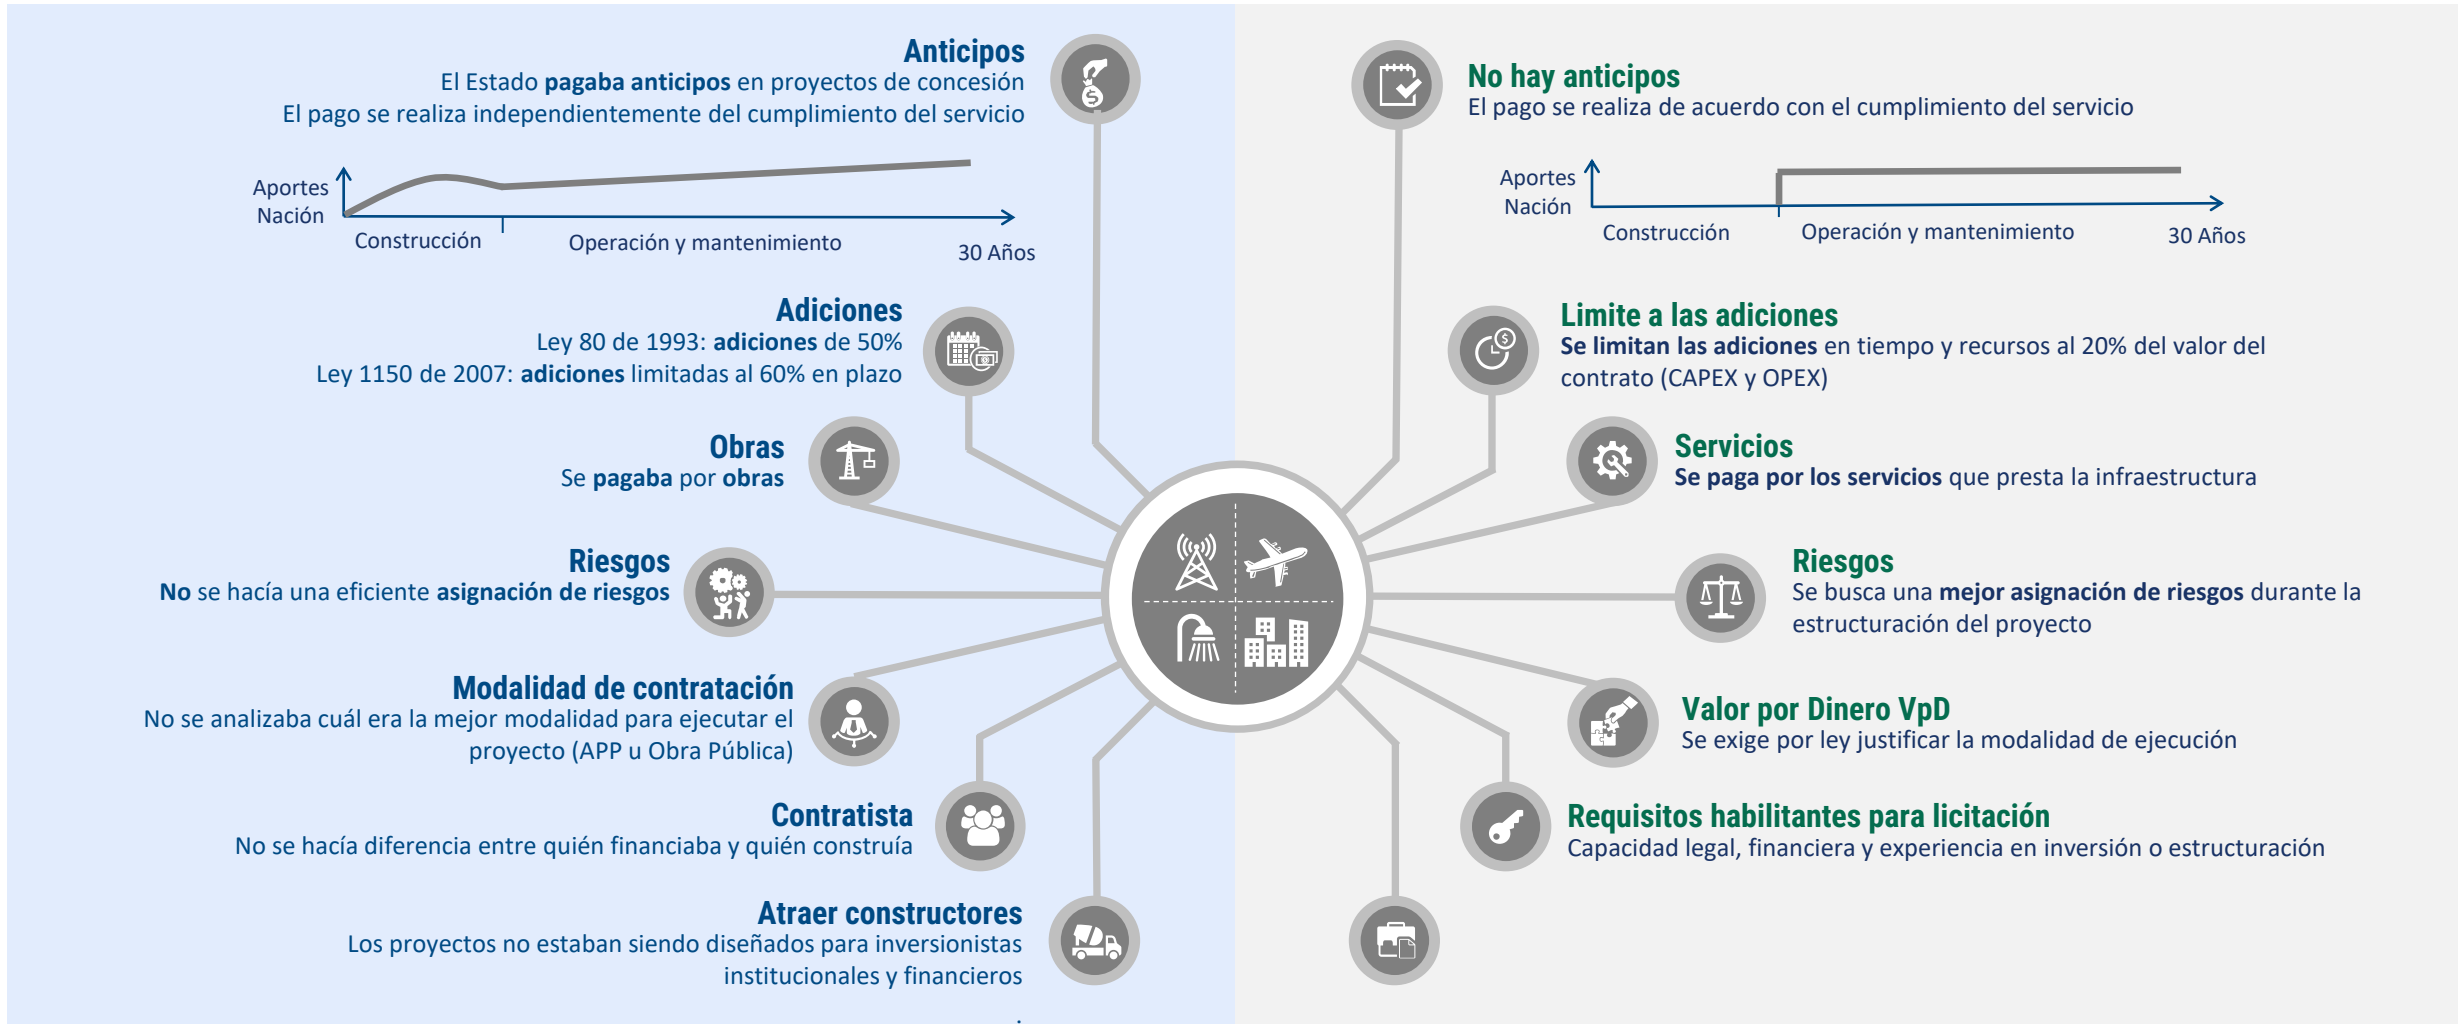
Anticipos
El Estado pagaba anticipos en proyectos de concesión
El pago se realiza independientemente del cumplimiento del servicio

Aportes Nación
Construcción
Operación y mantenimiento
30 Años

Adiciones
Ley 80 de 1993: adiciones de 50%
Ley 1150 de 2007: adiciones limitadas al 60% en plazo

Obras
Se pagaba por obras

Riesgos
No se hacía una eficiente asignación de riesgos

Modalidad de contratación
No se analizaba cuál era la mejor modalidad para ejecutar el proyecto (APP u Obra Pública)

Contratista
No se hacía diferencia entre quién financiaba y quién construía

Atraer constructores
Los proyectos no estaban siendo diseñados para inversionistas institucionales y financieros

No hay anticipos
El pago se realiza de acuerdo con el cumplimiento del servicio

Aportes Nación
Construcción
Operación y mantenimiento
30 Años

Limite a las adiciones
Se limitan las adiciones en tiempo y recursos al 20% del valor del contrato (CAPEX y OPEX)

Servicios
Se paga por los servicios que presta la infraestructura

Riesgos
Se busca una mejor asignación de riesgos durante la estructuración del proyecto

Valor por Dinero VpD
Se exige por ley justificar la modalidad de ejecución

Requisitos habilitantes para licitación
Capacidad legal, financiera y experiencia en inversión o estructuración